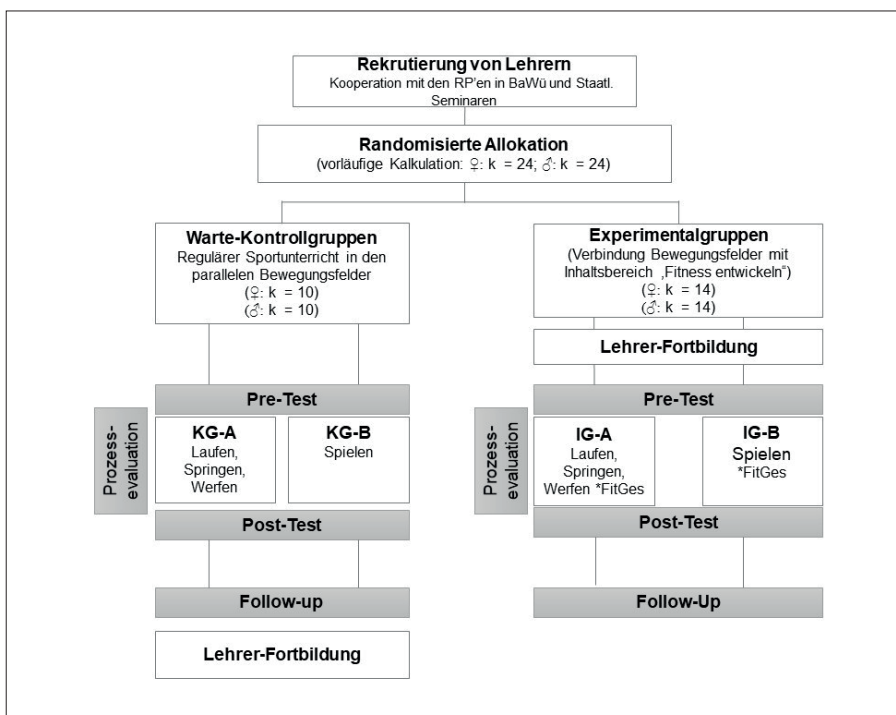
Rekrutierung von Lehrern
Kooperation mit den RP'en in BaWü und Staatl. Seminaren

Randomisierte Allokation
(vorläufige Kalkulation: ♀: k = 24; ♂: k = 24)

Warte-Kontrollgruppen
Regulärer Sportunterricht in den parallelen Bewegungsfelder
(♀: k = 10)
(♂: k = 10)

Experimentalgruppen
(Verbindung Bewegungsfelder mit Inhaltsbereich „Fitness entwickeln")
(♀: k = 14)
(♂: k = 14)

Lehrer-Fortbildung

Pre-Test

Prozess-evaluation

KG-A
Laufen, Springen, Werfen

KG-B
Spielen

Pre-Test

Prozess-evaluation

IG-A
Laufen, Springen, Werfen *FitGes

IG-B
Spielen
*FitGes

Post-Test

Post-Test

Follow-up

Follow-Up

Lehrer-Fortbildung